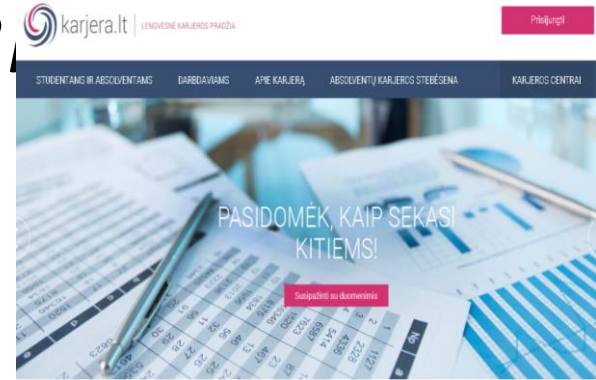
karjera.lt | LENGVESNĖ KARJEROS PRADŽIA

Prisijungti

STUDENTAMS IR ABSOLVENTAMS
DARBDAVIAMS
APIE KARJERĄ
ABSOLVENTŲ KARJEROS STEBĖSENA
KARJEROS CENTRAI

PASIDOMĖK, KAIP SEKASI KITIEMS!

Susipažinti su duomenimis